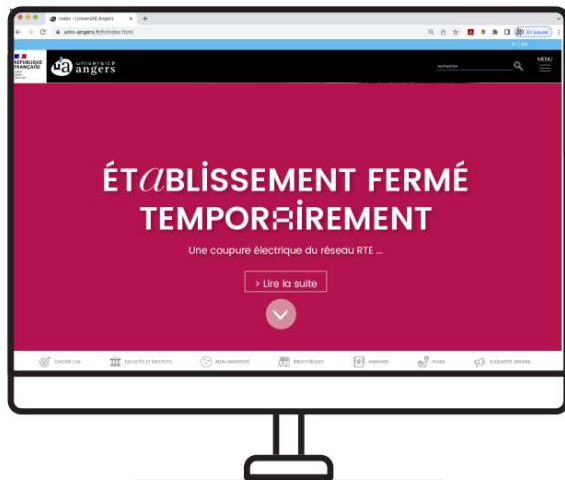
Index - Université Angers
univ-angers.fr/fr/index.html
En pause
fr | en
RÉPUBLIQUE FRANÇAISE
université angers
recherche
MENU

ÉTABLISSEMENT FERMÉ TEMPORAIREMENT

Une coupure électrique du réseau RTE ...

> Lire la suite

CHOISIR UA
FACULTÉS ET INSTITUTS
MON UNIVERSITÉ
BIBLIOTHÈQUES
ANNUAIRE
PLANS
SOLIDARITÉ UKRAINE